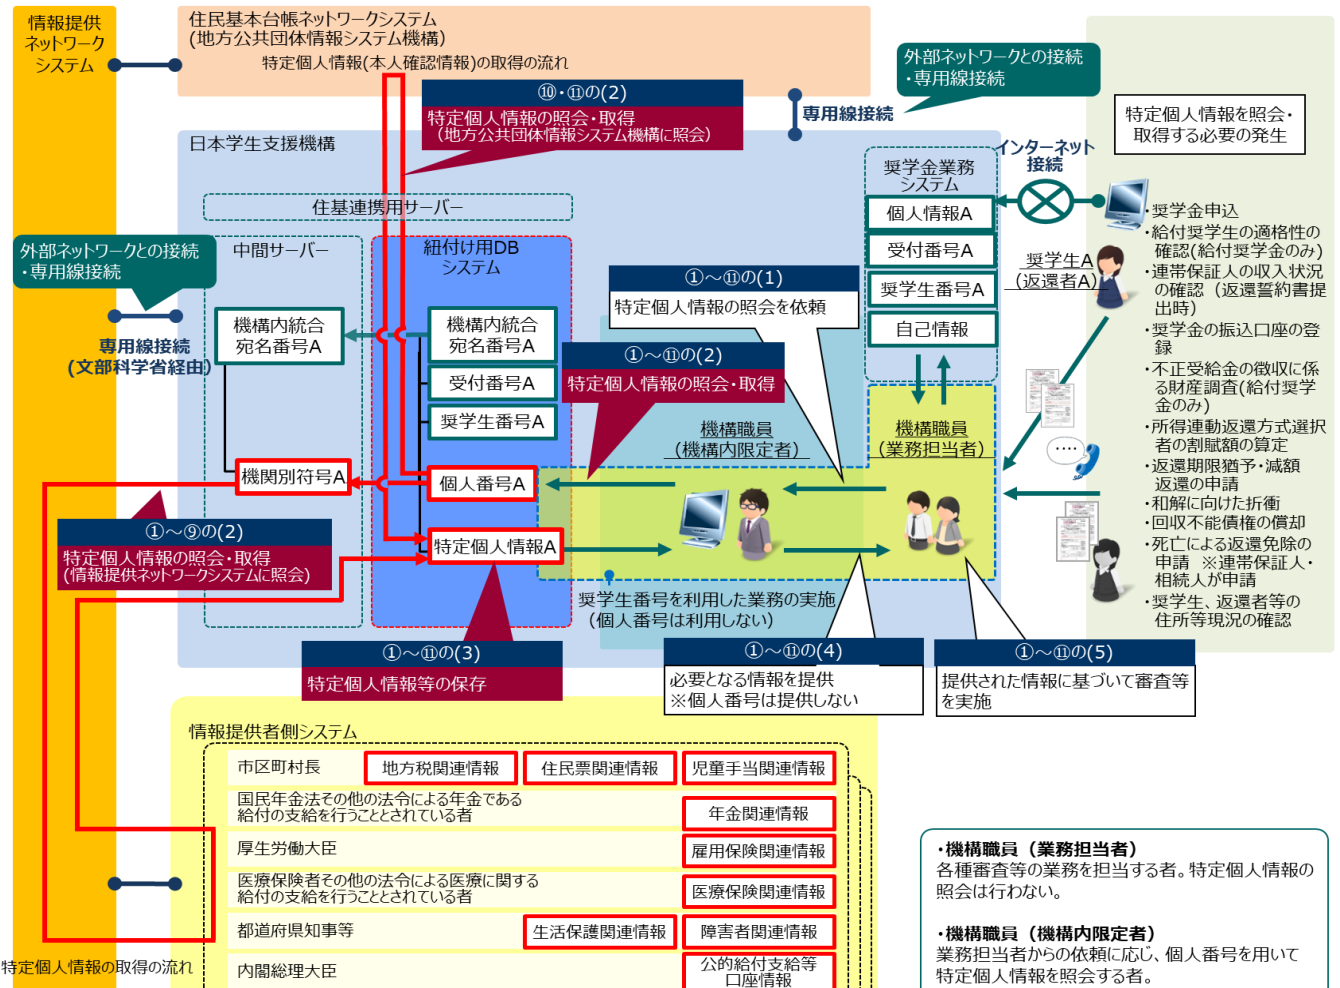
情報提供ネットワークシステム

住民基本台帳ネットワークシステム（地方公共団体情報システム機構）

特定個人情報(本人確認情報)の取得の流れ

⑩・⑪の(2)
特定個人情報の照会・取得（地方公共団体情報システム機構に照会）

外部ネットワークとの接続・専用線接続

専用線接続

特定個人情報を照会・取得する必要の発生

日本学生支援機構

インターネット接続

奨学金業務システム

個人情報A
受付番号A
奨学生番号A
自己情報

住基連携用サーバー

外部ネットワークとの接続・専用線接続

専用線接続（文部科学省経由）

中間サーバー

紐付け用DBシステム

機構内統合宛名番号A

機構内統合宛名番号A
受付番号A
奨学生番号A

①～⑪の(1)
特定個人情報の照会を依頼

①～⑪の(2)
特定個人情報の照会・取得

奨学生A（返還者A）

・奨学金申込
・給付奨学生の適格性の確認(給付奨学金のみ)
・連帯保証人の収入状況の確認（返還誓約書提出時）
・奨学金の振込口座の登録
・不正受給金の徴収に係る財産調査(給付奨学金のみ)
・所得連動返還方式選択者の割賦額の算定
・返還期限猶予・減額返還の申請
・和解に向けた折衝
・回収不能債権の償却
・死亡による返還免除の申請 ※連帯保証人・相続人が申請
・奨学生、返還者等の住所等現況の確認

機構職員（機構内限定者）

機構職員（業務担当者）

機関別符号A

個人番号A

特定個人情報A

①～⑨の(2)
特定個人情報の照会・取得（情報提供ネットワークシステムに照会）

奨学生番号を利用した業務の実施（個人番号は利用しない）

①～⑪の(3)
特定個人情報等の保存

①～⑪の(4)
必要となる情報を提供
※個人番号は提供しない

①～⑪の(5)
提供された情報に基づいて審査等を実施

情報提供者側システム

| 市区町村長 | 地方税関連情報 | 住民票関連情報 | 児童手当関連情報 |
|---|---|---|---|
| 国民年金法その他の法令による年金である給付の支給を行うこととされている者 | | | 年金関連情報 |
| 厚生労働大臣 | | | 雇用保険関連情報 |
| 医療保険者その他の法令による医療に関する給付の支給を行うこととされている者 | | | 医療保険関連情報 |
| 都道府県知事等 | | 生活保護関連情報 | 障害者関連情報 |
| 内閣総理大臣 | | | 公的給付支給等口座情報 |

特定個人情報の取得の流れ

・機構職員（業務担当者）
各種審査等の業務を担当する者。特定個人情報の照会は行わない。

・機構職員（機構内限定者）
業務担当者からの依頼に応じ、個人番号を用いて特定個人情報を照会する者。